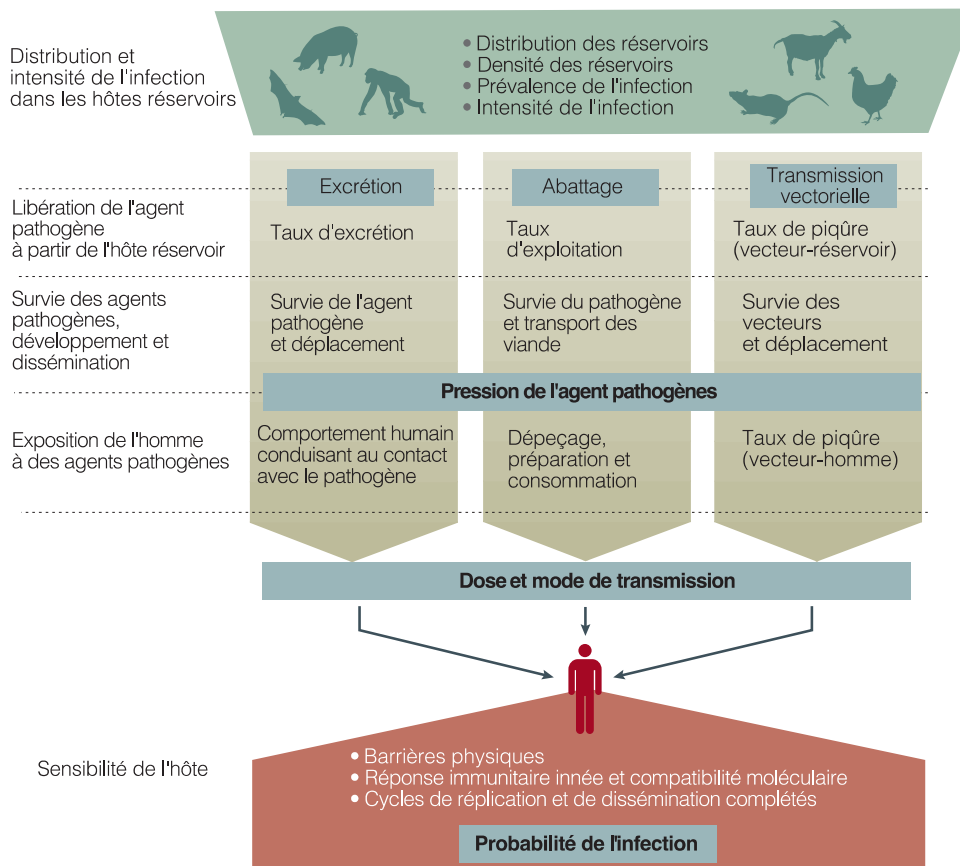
Distribution et intensité de l'infection dans les hôtes réservoirs

• Distribution des réservoirs
• Densité des réservoirs
• Prévalence de l'infection
• Intensité de l'infection

Libération de l'agent pathogène à partir de l'hôte réservoir

Excrétion

Taux d'excrétion

Abattage

Taux d'exploitation

Transmission vectorielle

Taux de piqûre (vecteur-réservoir)

Survie des agents pathogènes, développement et dissémination

Survie de l'agent pathogène et déplacement

Survie du pathogène et transport des viande

Survie des vecteurs et déplacement

Pression de l'agent pathogènes

Exposition de l'homme à des agents pathogènes

Comportement humain conduisant au contact avec le pathogène

Dépeçage, préparation et consommation

Taux de piqûre (vecteur-homme)

Dose et mode de transmission

Sensibilité de l'hôte

• Barrières physiques
• Réponse immunitaire innée et compatibilité moléculaire
• Cycles de réplication et de dissémination complétés

Probabilité de l'infection